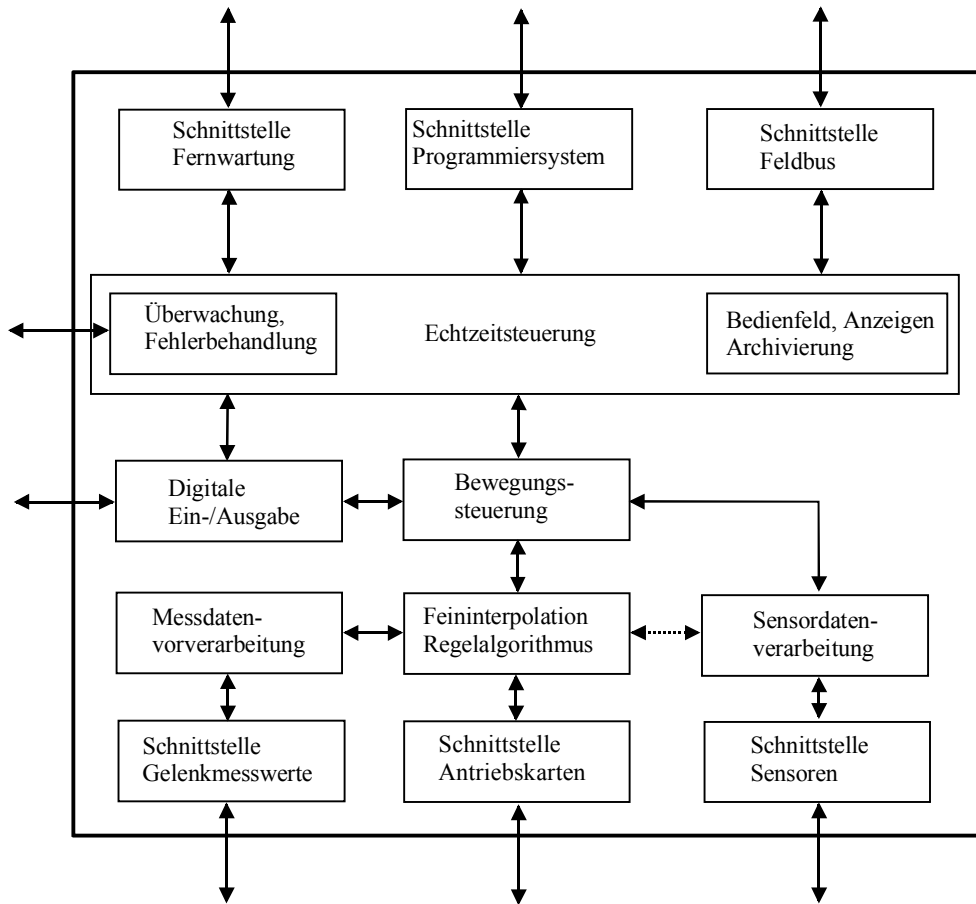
Schnittstelle Fernwartung

Schnittstelle Programmiersystem

Schnittstelle Feldbus

Überwachung, Fehlerbehandlung

Echtzeitsteuerung

Bedienfeld, Anzeigen Archivierung

Digitale Ein-/Ausgabe

Bewegungssteuerung

Messdatenvorverarbeitung

Feininterpolation Regelalgorithmus

Sensordatenverarbeitung

Schnittstelle Gelenkmesswerte

Schnittstelle Antriebskarten

Schnittstelle Sensoren